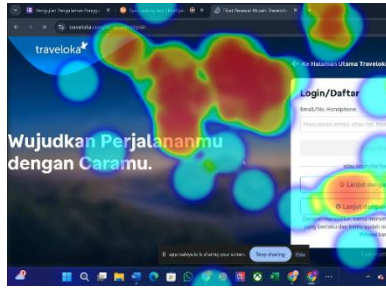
Pengujian Perjalanan Pengg... ×
Eyetracking dan Pengu... ×
Tiket Pesawat Murah, Reservasi... ×

traveloka.com

traveloka

← Ke Halaman Utama Traveloka

Login/Daftar

Email/No. Handphone

Masukkan email atau no. hp

atau login/daftar

G Lanjut dengan

Lanjut dengan

Wujudkan Perjalananmu dengan Caramu.

app.realeye.io is sharing your screen.

Stop sharing

Hide